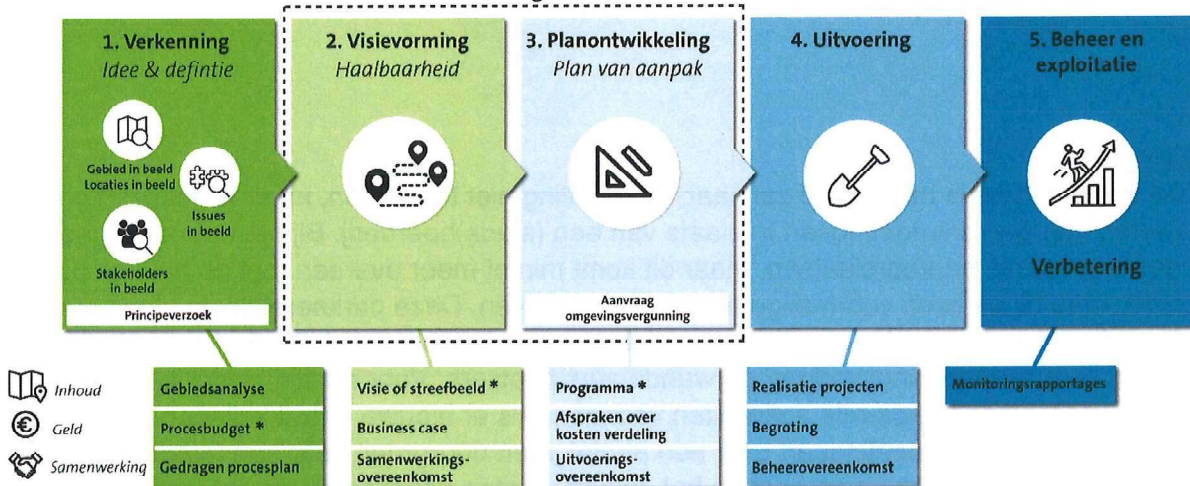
1. Verkenning
Idee & defintie

Gebied in beeld
Locaties in beeld

Issues in beeld

Stakeholders in beeld

Principeverzoek

2. Visievorming
Haalbaarheid

3. Planontwikkeling
Plan van aanpak

Aanvraag omgevingsvergunning

4. Uitvoering

5. Beheer en exploitatie

Verbetering

Inhoud
Geld
Samenwerking

Gebiedsanalyse
Procesbudget *
Gedragen procesplan

Visie of streefbeeld *
Business case
Samenwerkings-overeenkomst

Programma *
Afspraken over kosten verdeling
Uitvoerings-overeenkomst

Realisatie projecten
Begroting
Beheerovereenkomst

Monitoringsrapportages